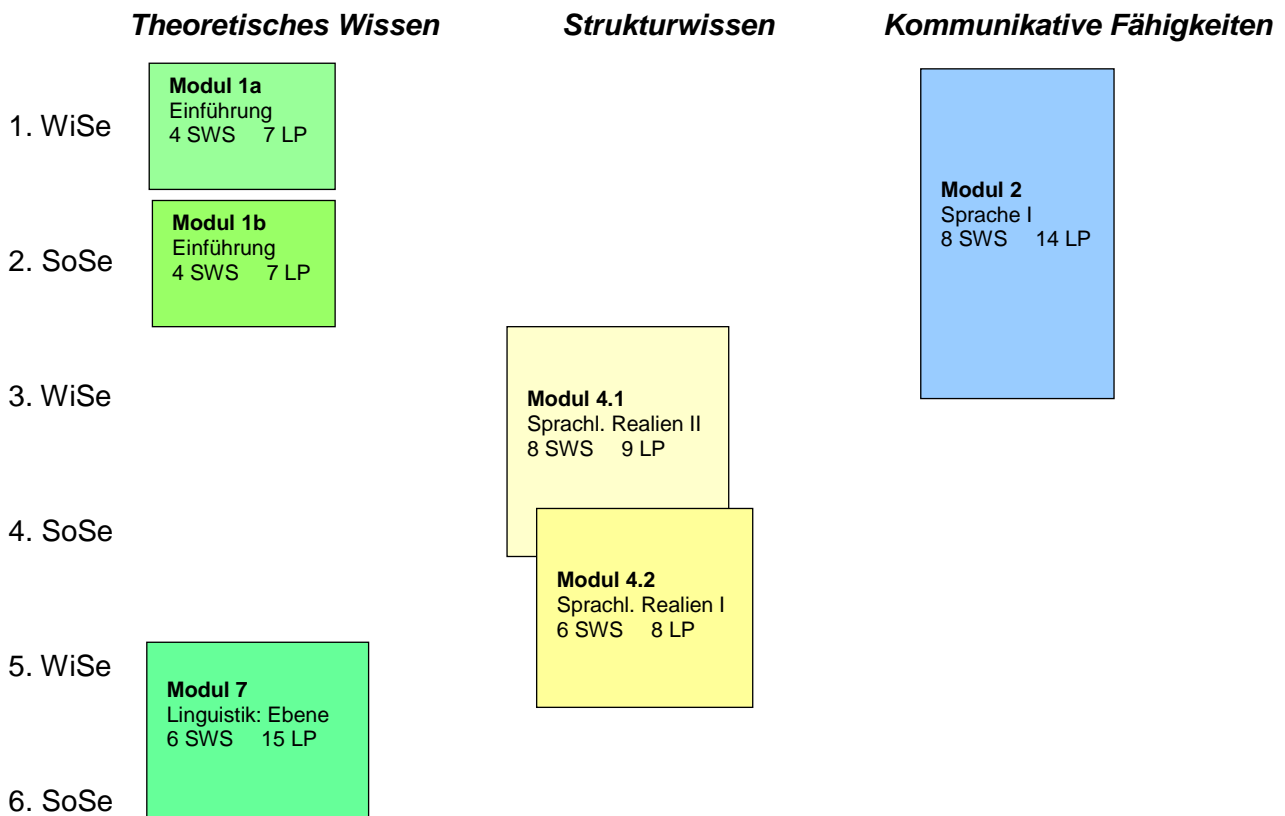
Theoretisches Wissen

Strukturwissen

Kommunikative Fähigkeiten

1. WiSe

Modul 1a
Einführung
4 SWS 7 LP

Modul 2
Sprache I
8 SWS 14 LP

2. SoSe

Modul 1b
Einführung
4 SWS 7 LP

3. WiSe

Modul 4.1
Sprachl. Realien II
8 SWS 9 LP

4. SoSe

Modul 4.2
Sprachl. Realien I
6 SWS 8 LP

5. WiSe

Modul 7
Linguistik: Ebene
6 SWS 15 LP

6. SoSe